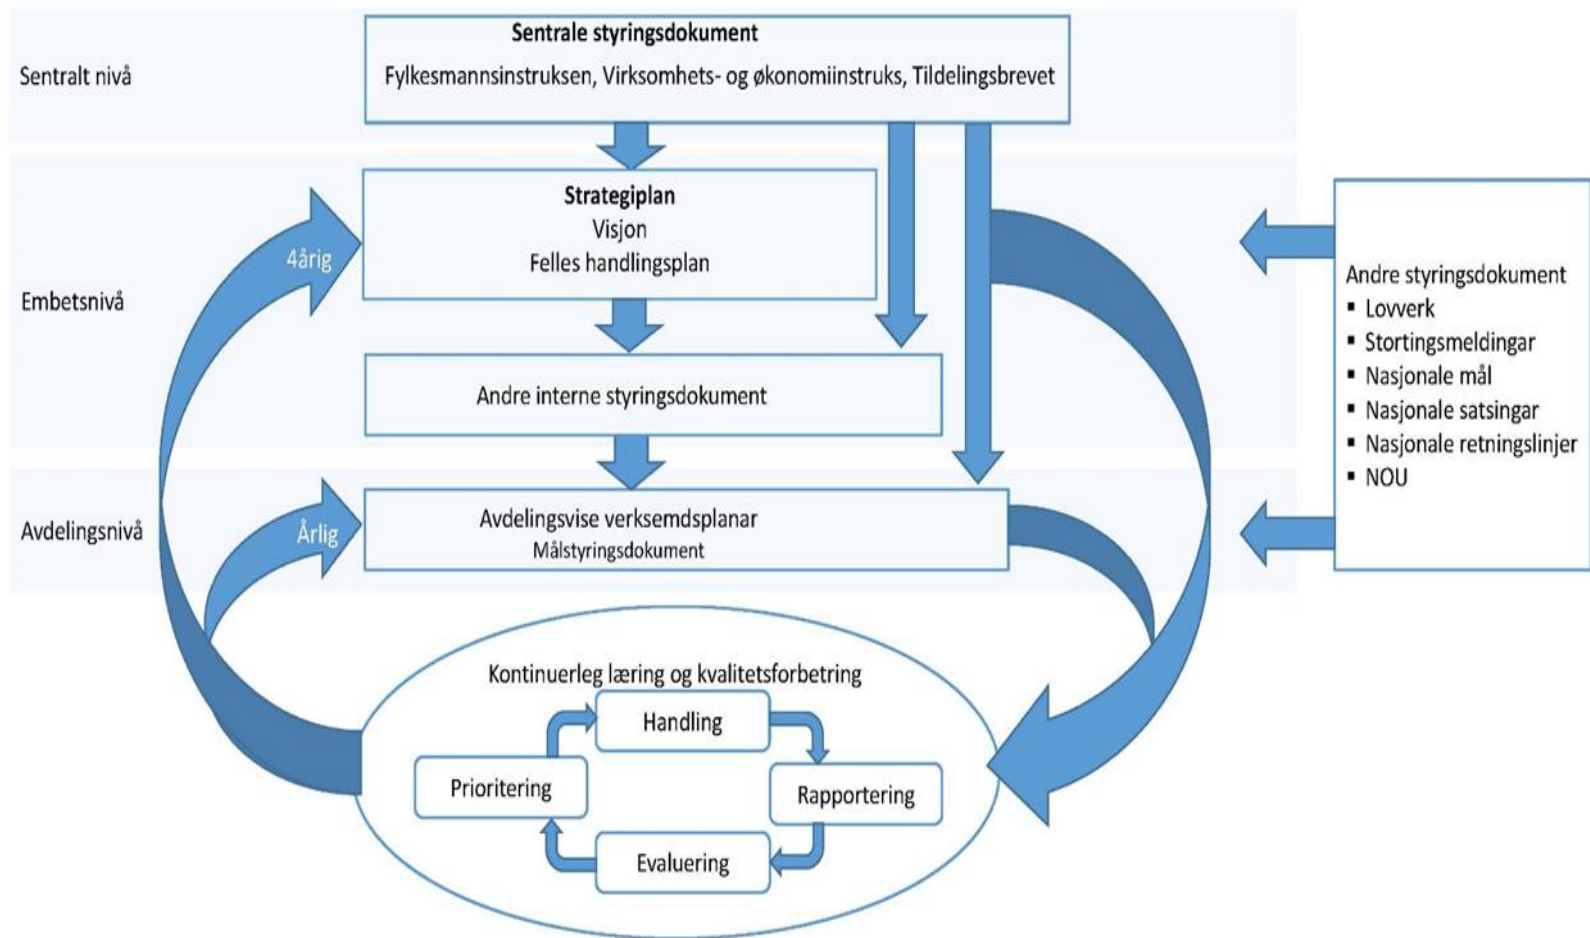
Sentralt nivå

Sentrale styringsdokument
Fylkesmannsinstruksen, Virksomhets- og økonomiinstruks, Tildelingsbrevet

Embetsnivå

4årig

Strategiplan
Visjon
Felles handlingsplan

Andre interne styringsdokument

Andre styringsdokument
▪ Lovverk
▪ Stortingsmeldingar
▪ Nasjonale mål
▪ Nasjonale satsingar
▪ Nasjonale retningslinjer
▪ NOU

Avdelingsnivå

Årlig

Avdelingsvise verksemdsplanar
Målstyringsdokument

Kontinuerleg læring og kvalitetsforbetring
Handling
Rapportering
Evaluering
Prioritering